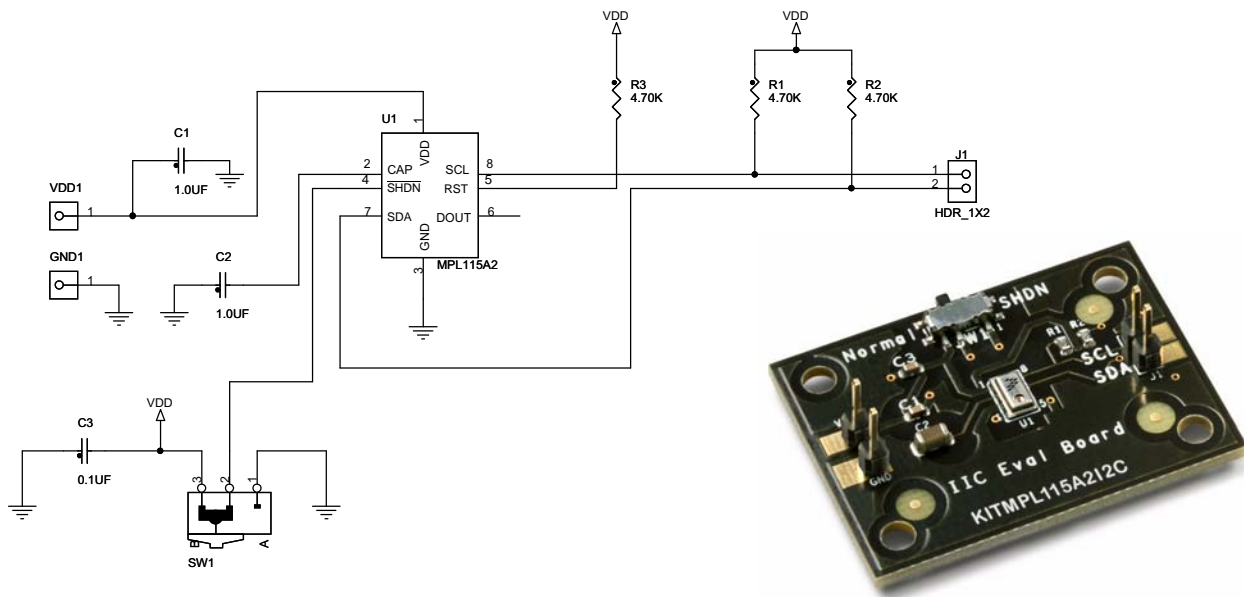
VDD
VDD
R3
4.70K
R1
4.70K
R2
4.70K
U1
C1
1.0UF
VDD1
1
2
CAP
4
$\overline{SHDN}$
7
SDA
1
VDD
GND
3
8
SCL
5
RST
6
DOUT
MPL115A2
J1
1
2
HDR_1X2
GND1
1
C2
1.0UF
C3
0.1UF
VDD
3
2
1
B
A
SW1
Normal
SHDN
SW1
C3
R1
R2
SCL
SDA
J1
C1
C2
U1
V
GND
IIC Eval Board
KITMPL115A2I2C